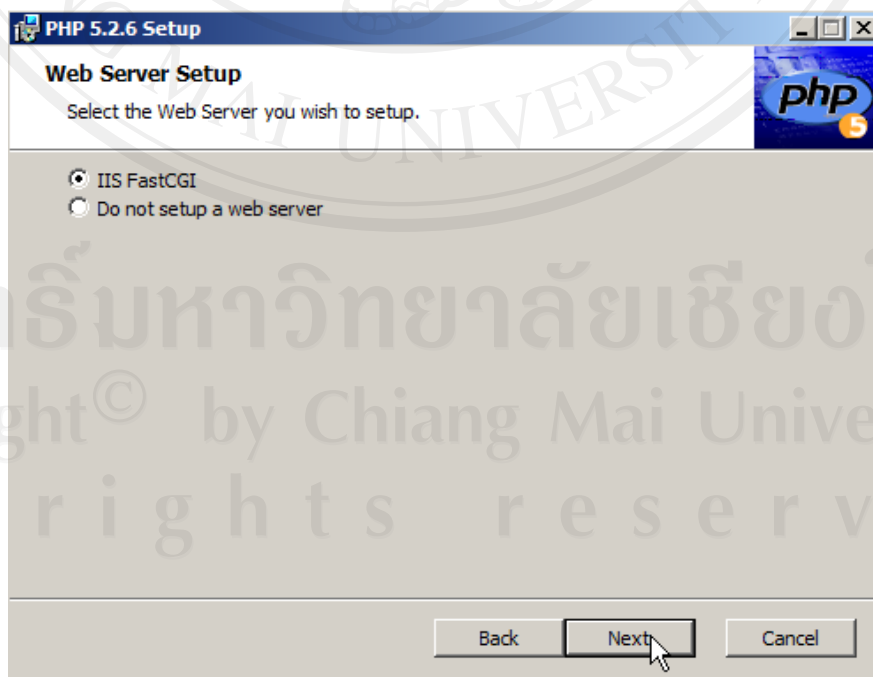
PHP 5.2.6 Setup

Web Server Setup

Select the Web Server you wish to setup.

php 5

IIS FastCGI
Do not setup a web server

Back
Next
Cancel

UNIVERSITY

ลิขสิทธิ์มหาวิทยาลัยเชียงใหม่
Copyright© by Chiang Mai University
All rights reserved